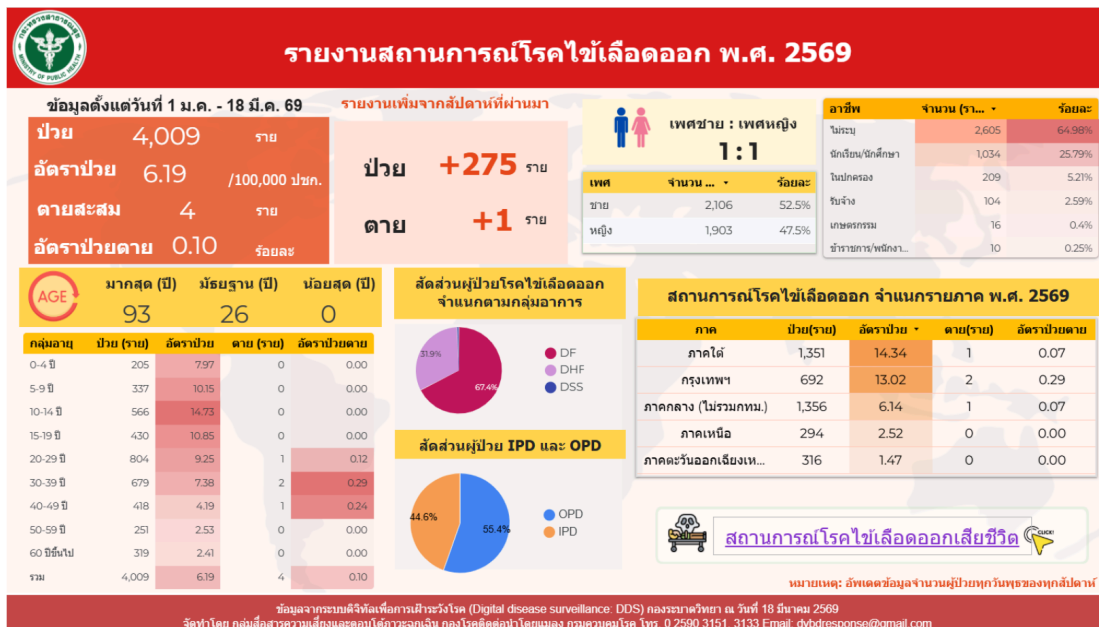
กระทรวงสาธารณสุข MINISTRY OF PUBLIC HEALTH

รายงานสถานการณ์โรคไข้เลือดออก พ.ศ. 2569

ข้อมูลตั้งแต่วันที่ 1 ม.ค. - 18 มี.ค. 69

รายงานเพิ่มจากสัปดาห์ที่ผ่านมา

ป่วย 4,009 ราย
อัตราป่วย 6.19 /100,000 ปชก.
ตายสะสม 4 ราย
อัตราป่วยตาย 0.10 ร้อยละ

ป่วย +275 ราย
ตาย +1 ราย

เพศชาย : เพศหญิง
1 : 1

| เพศ | จำนวน ... | ร้อยละ |
|---|---|---|
| ชาย | 2,106 | 52.5% |
| หญิง | 1,903 | 47.5% |

| อาชีพ | จำนวน (รา... | ร้อยละ |
|---|---|---|
| ไม่ระบุ | 2,605 | 64.98% |
| นักเรียน/นักศึกษา | 1,034 | 25.79% |
| ในปกครอง | 209 | 5.21% |
| รับจ้าง | 104 | 2.59% |
| เกษตรกรรม | 16 | 0.4% |
| ข้าราชการ/พนักงา... | 10 | 0.25% |

AGE
มากสุด (ปี) 93
มัธยฐาน (ปี) 26
น้อยสุด (ปี) 0

| กลุ่มอายุ | ป่วย (ราย) | อัตราป่วย | ตาย (ราย) | อัตราป่วยตาย |
|---|---|---|---|---|
| 0-4 ปี | 205 | 7.97 | 0 | 0.00 |
| 5-9 ปี | 337 | 10.15 | 0 | 0.00 |
| 10-14 ปี | 566 | 14.73 | 0 | 0.00 |
| 15-19 ปี | 430 | 10.85 | 0 | 0.00 |
| 20-29 ปี | 804 | 9.25 | 1 | 0.12 |
| 30-39 ปี | 679 | 7.38 | 2 | 0.29 |
| 40-49 ปี | 418 | 4.19 | 1 | 0.24 |
| 50-59 ปี | 251 | 2.53 | 0 | 0.00 |
| 60 ปีขึ้นไป | 319 | 2.41 | 0 | 0.00 |
| รวม | 4,009 | 6.19 | 4 | 0.10 |

สัดส่วนผู้ป่วยโรคไข้เลือดออก จำแนกตามกลุ่มอาการ
31.9%
67.4%
DF
DHF
DSS

สัดส่วนผู้ป่วย IPD และ OPD
44.6%
55.4%
OPD
IPD

สถานการณ์โรคไข้เลือดออก จำแนกรายภาค พ.ศ. 2569

| ภาค | ป่วย(ราย) | อัตราป่วย | ตาย(ราย) | อัตราป่วยตาย |
|---|---|---|---|---|
| ภาคใต้ | 1,351 | 14.34 | 1 | 0.07 |
| กรุงเทพฯ | 692 | 13.02 | 2 | 0.29 |
| ภาคกลาง (ไม่รวมกทม.) | 1,356 | 6.14 | 1 | 0.07 |
| ภาคเหนือ | 294 | 2.52 | 0 | 0.00 |
| ภาคตะวันออกเฉียงเห... | 316 | 1.47 | 0 | 0.00 |

สถานการณ์โรคไข้เลือดออกเสียชีวิต
CLICK!

หมายเหตุ: อัพเดตข้อมูลจำนวนผู้ป่วยทุกวันพุธของทุกสัปดาห์

ข้อมูลจากระบบดิจิทัลเพื่อการเฝ้าระวังโรค (Digital disease surveillance: DDS) กองระบาดวิทยา ณ วันที่ 18 มีนาคม 2569
จัดทำโดย กลุ่มสื่อสารความเสี่ยงและตอบโต้ภาวะฉุกเฉิน กองโรคติดต่อนำโดยแมลง กรมควบคุมโรค โทร. 0 2590 3151, 3133 Email: dvbdresponse@gmail.com